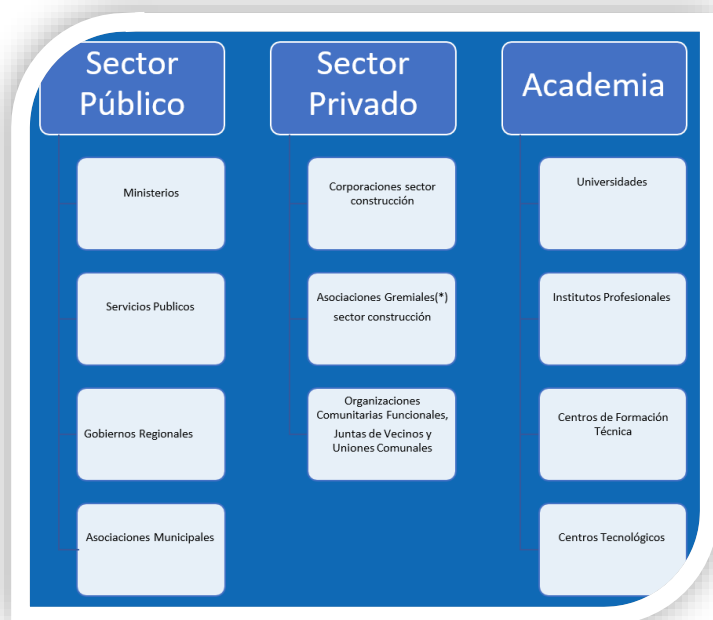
Sector Público

Ministerios

Servicios Publicos

Gobiernos Regionales

Asociaciones Municipales

Sector Privado

Corporaciones sector construcción

Asociaciones Gremiales(*) sector construcción

Organizaciones Comunitarias Funcionales, Juntas de Vecinos y Uniones Comunales

Academia

Universidades

Institutos Profesionales

Centros de Formación Técnica

Centros Tecnológicos